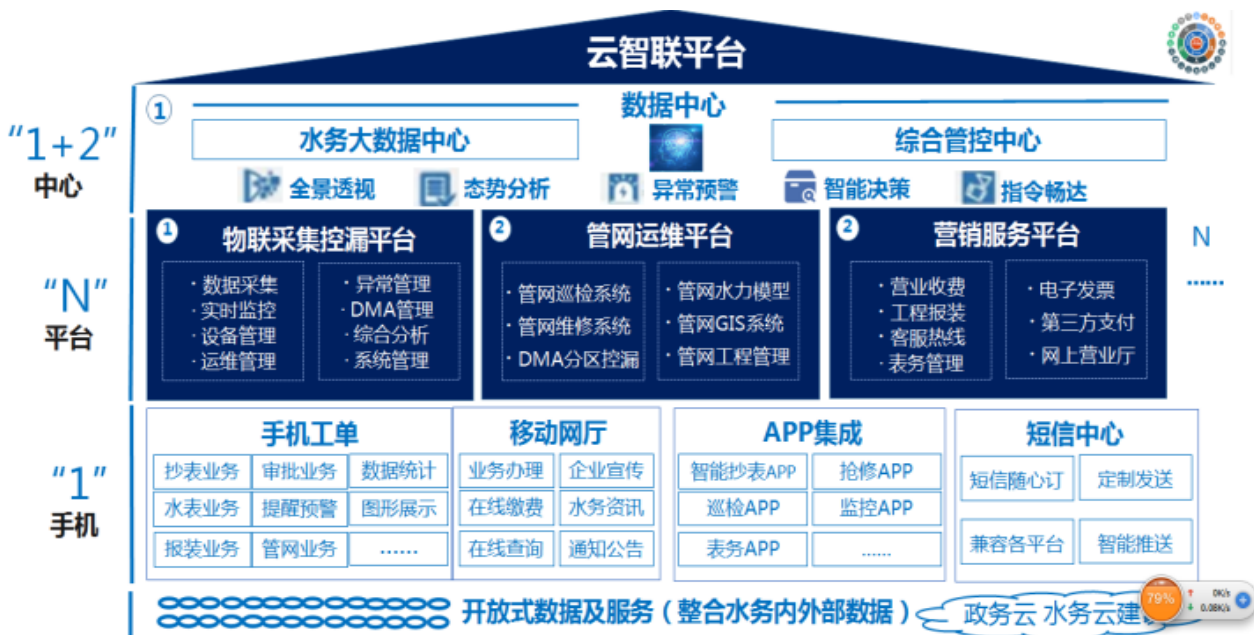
云智联平台

"1+2"
中心

① 数据中心

水务大数据中心

综合管控中心

全景透视 态势分析 异常预警 智能决策 指令畅达

"N"
平台

① 物联采集控漏平台
· 数据采集
· 实时监控
· 设备管理
· 运维管理
· 异常管理
· DMA管理
· 综合分析
· 系统管理

② 管网运维平台
· 管网巡检系统
· 管网维修系统
· DMA分区控漏
· 管网水力模型
· 管网GIS系统
· 管网工程管理

② 营销服务平台
· 营业收费
· 工程报装
· 客服热线
· 表务管理
· 电子发票
· 第三方支付
· 网上营业厅

N
......

"1"
手机

手机工单

| 抄表业务 | 审批业务 | 数据统计 |
|---|---|---|
| 水表业务 | 提醒预警 | 图形展示 |
| 报装业务 | 管网业务 | ...... |

移动网厅

| 业务办理 | 企业宣传 |
|---|---|
| 在线缴费 | 水务资讯 |
| 在线查询 | 通知公告 |

APP集成

| 智能抄表APP | 抢修APP |
|---|---|
| 巡检APP | 监控APP |
| 表务APP | ...... |

短信中心

| 短信随心订 | 定制发送 |
|---|---|
| 兼容各平台 | 智能推送 |

开放式数据及服务（整合水务内外部数据） 政务云 水务云建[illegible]

79%
0K/s
0.08K/s